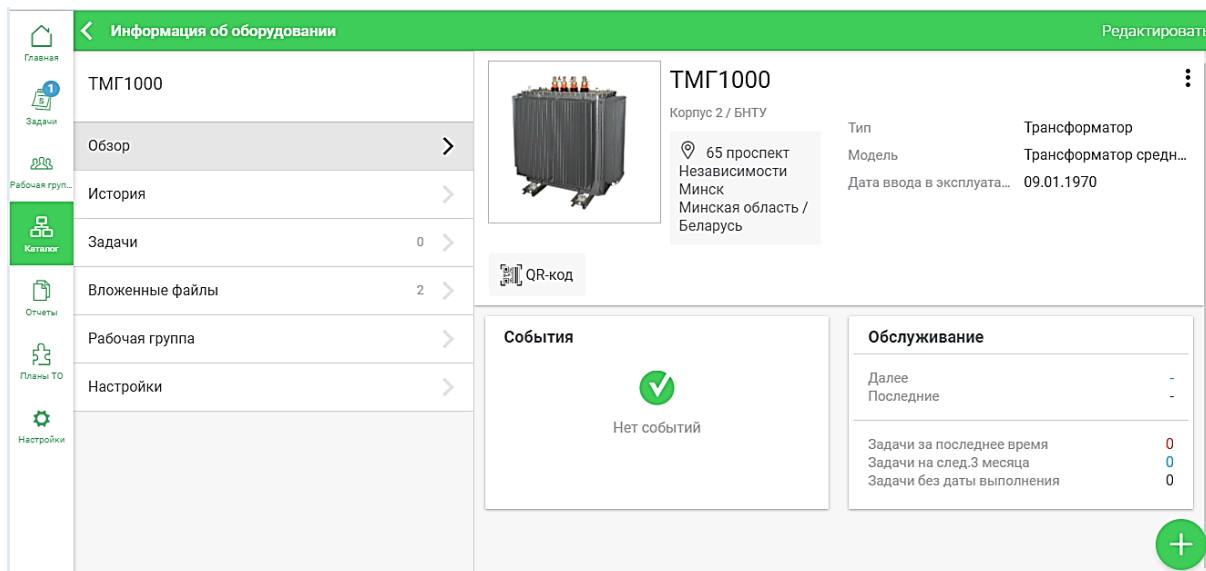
Главная

1
Задачи

Рабочая груп...

Каталог

Отчеты

Планы ТО

Настройки

Информация об оборудовании

Редактировать

ТМГ1000

Обзор

История

Задачи 0

Вложенные файлы 2

Рабочая группа

Настройки

ТМГ1000

Корпус 2 / БНТУ

65 проспект Независимости
Минск
Минская область / Беларусь

| | |
|---|---|
| Тип | Трансформатор |
| Модель | Трансформатор средн... |
| Дата ввода в эксплуата... | 09.01.1970 |

QR-код

События

Нет событий

Обслуживание

| | |
|---|---|
| Далее | - |
| Последние | - |

| | |
|---|---|
| Задачи за последнее время | 0 |
| Задачи на след.3 месяца | 0 |
| Задачи без даты выполнения | 0 |